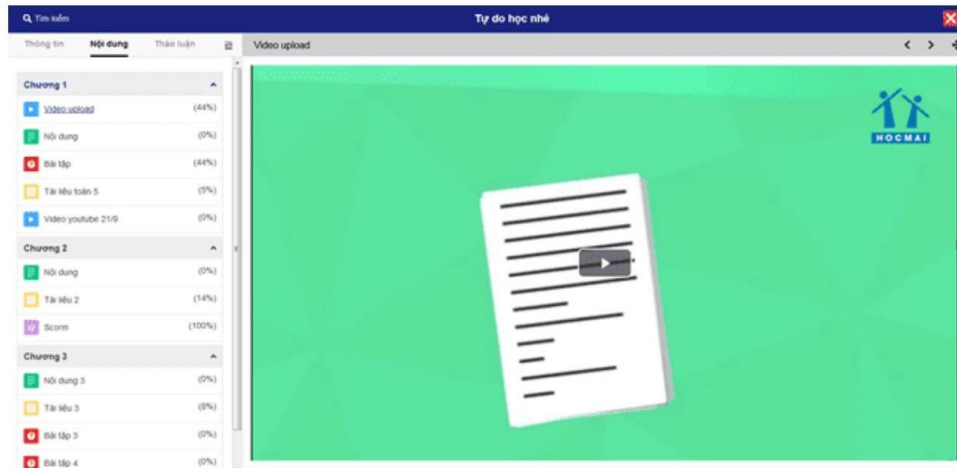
Tìm kiếm

Tự do học nhé

Thông tin | Nội dung | Thảo luận

Video upload

< >

Chương 1
Video upload (44%)
Nội dung (0%)
Bài tập (44%)
Tài liệu toán 5 (5%)
Video youtube 21/9 (0%)

Chương 2
Nội dung (0%)
Tài liệu 2 (14%)
Scorm (100%)

Chương 3
Nội dung 3 (0%)
Tài liệu 3 (8%)
Bài tập 3 (0%)
Bài tập 4 (0%)

HOCMAI